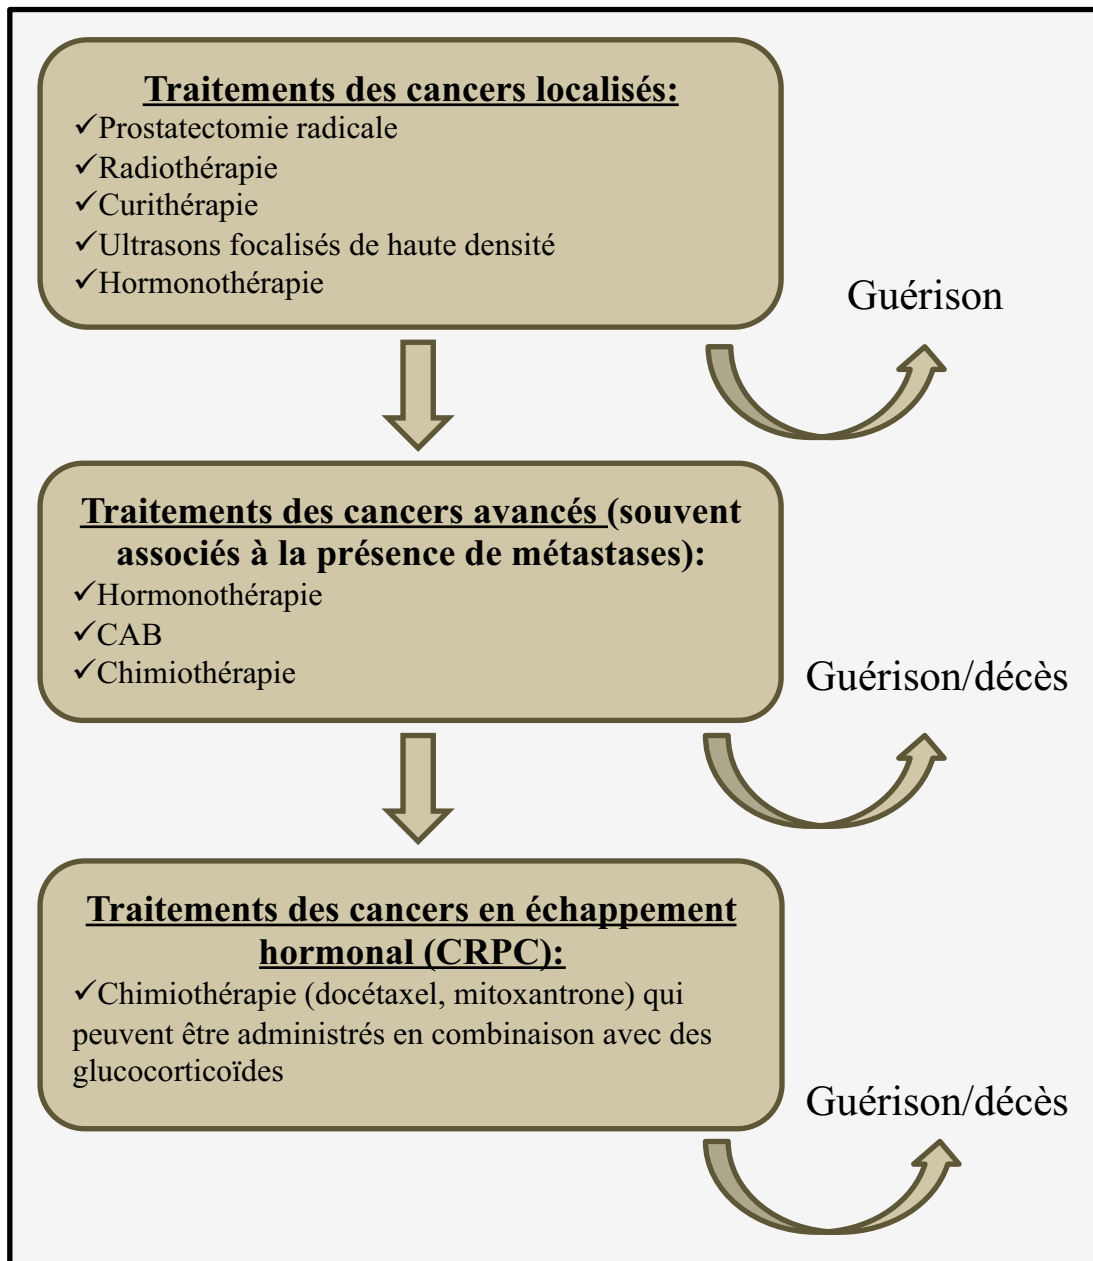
Traitements des cancers localisés:
✓Prostatectomie radicale
✓Radiothérapie
✓Curithérapie
✓Ultrasons focalisés de haute densité
✓Hormonothérapie

Guérison

Traitements des cancers avancés (souvent associés à la présence de métastases):
✓Hormonothérapie
✓CAB
✓Chimiothérapie

Guérison/décès

Traitements des cancers en échappement hormonal (CRPC):
✓Chimiothérapie (docétaxel, mitoxantrone) qui peuvent être administrés en combinaison avec des glucocorticoïdes

Guérison/décès